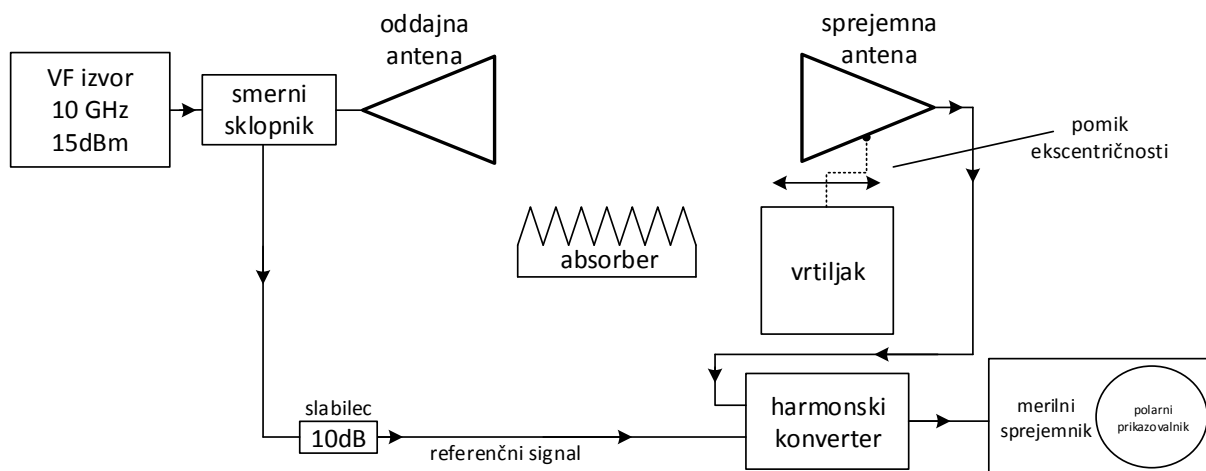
VF izvor
10 GHz
15dBm

smerni sklopnik

oddajna antena

sprejemna antena

pomik ekscentričnosti

absorber

vrtiljak

slabilec
10dB

referenčni signal

harmonski konverter

merilni sprejemnik

polarni prikazovalnik